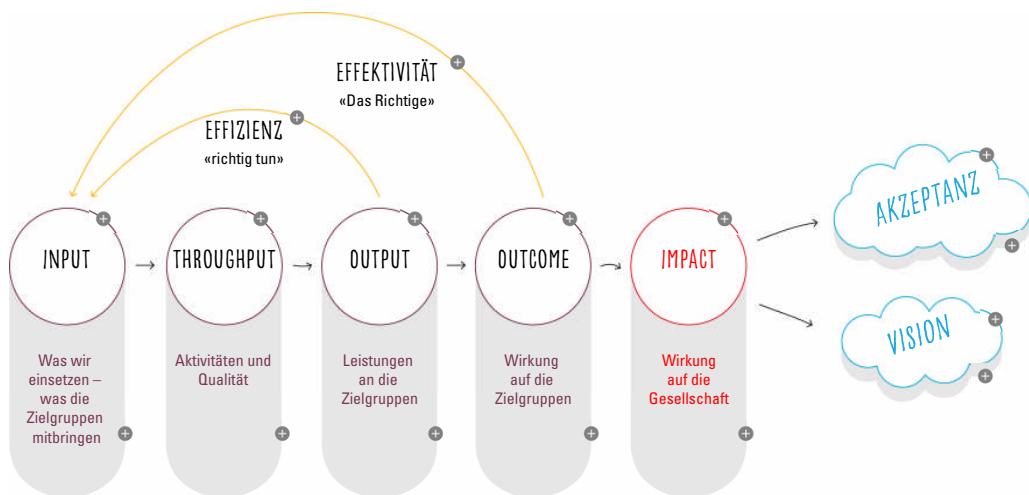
EFFEKTIVITÄT
«Das Richtige»

EFFIZIENZ
«richtig tun»

INPUT
Was wir einsetzen – was die Zielgruppen mitbringen

THROUGHPUT
Aktivitäten und Qualität

OUTPUT
Leistungen an die Zielgruppen

OUTCOME
Wirkung auf die Zielgruppen

IMPACT
Wirkung auf die Gesellschaft

AKZEPTANZ

VISION